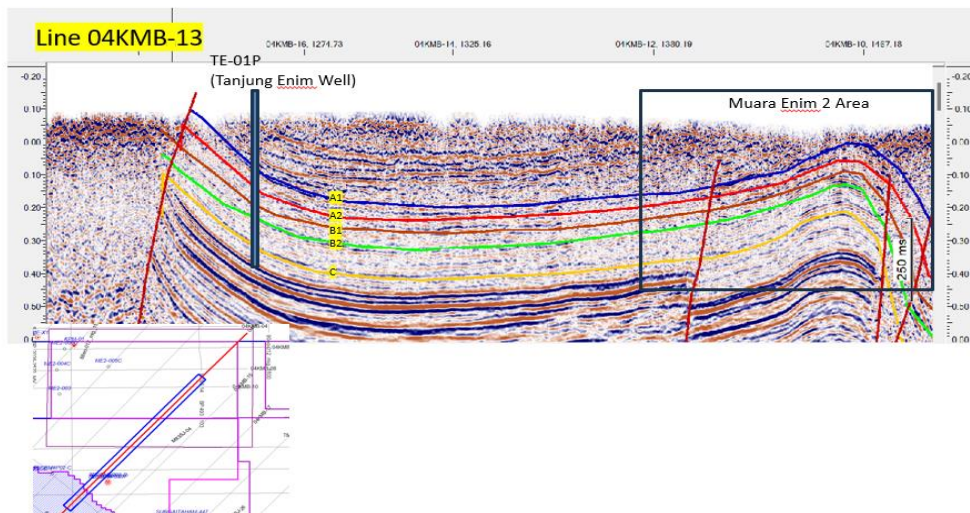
Line 04KMB-13

04KMB-16, 1274.73

04KMB-14, 1325.16

04KMB-12, 1380.19

04KMB-10, 1487.18

TE-01P
(Tanjung Enim Well)

Muara Enim 2 Area

-0.20
-0.10
0.00
0.10
0.20
0.30
0.40
0.50

-0.20
-0.10
0.00
0.10
0.20
0.30
0.40
0.50
0.60

A1
A2
B1
B2
C

250 ms

04KMB-04
04KMB
ME2-005C
ME2-003
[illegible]